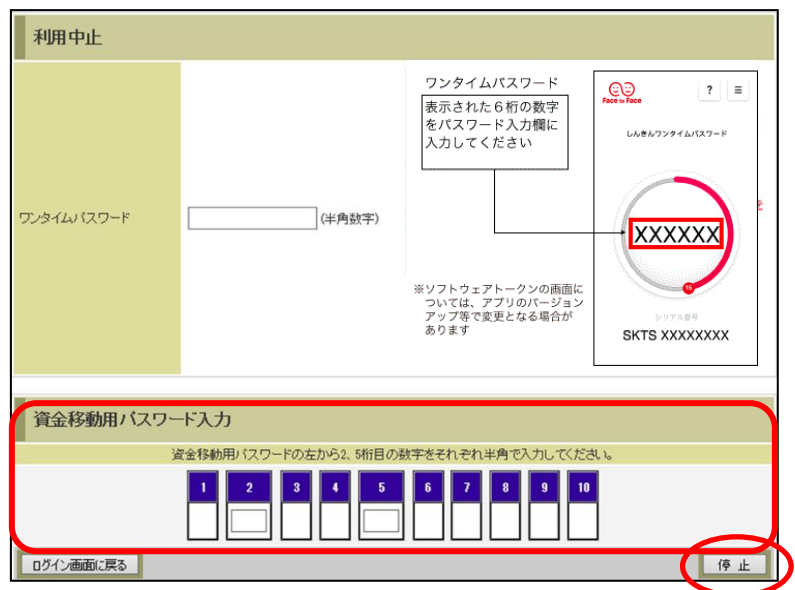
利用中止

ワンタイムパスワード

(半角数字)

ワンタイムパスワード

表示された6桁の数字をパスワード入力欄に入力してください

Face to Face

?

≡

しんきんワンタイムパスワード

XXXXXX

シリアル番号

SKTS XXXXXXXX

※ソフトウェアトークンの画面については、アプリのバージョンアップ等で変更となる場合があります

資金移動用パスワード入力

資金移動用パスワードの左から2、5桁目の数字をそれぞれ半角で入力してください。

| 1 | 2 | 3 | 4 | 5 | 6 | 7 | 8 | 9 | 10 |
|---|---|---|---|---|---|---|---|---|---|
| | | | | | | | | | |

ログイン画面に戻る

停 止